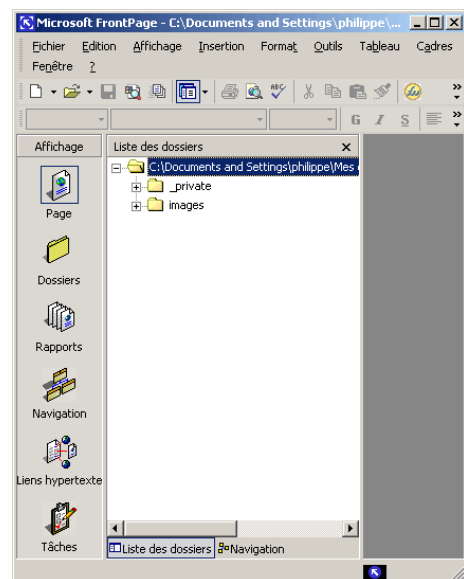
Microsoft FrontPage - C:\Documents and Settings\philippe\...

Fichier Edition Affichage Insertion Format Outils Tableau Cadres Fenêtre ?

G I S

Affichage

Page

Dossiers

Rapports

Navigation

Liens hypertexte

Tâches

Liste des dossiers

C:\Documents and Settings\philippe\Mes

_private

images

Liste des dossiers Navigation